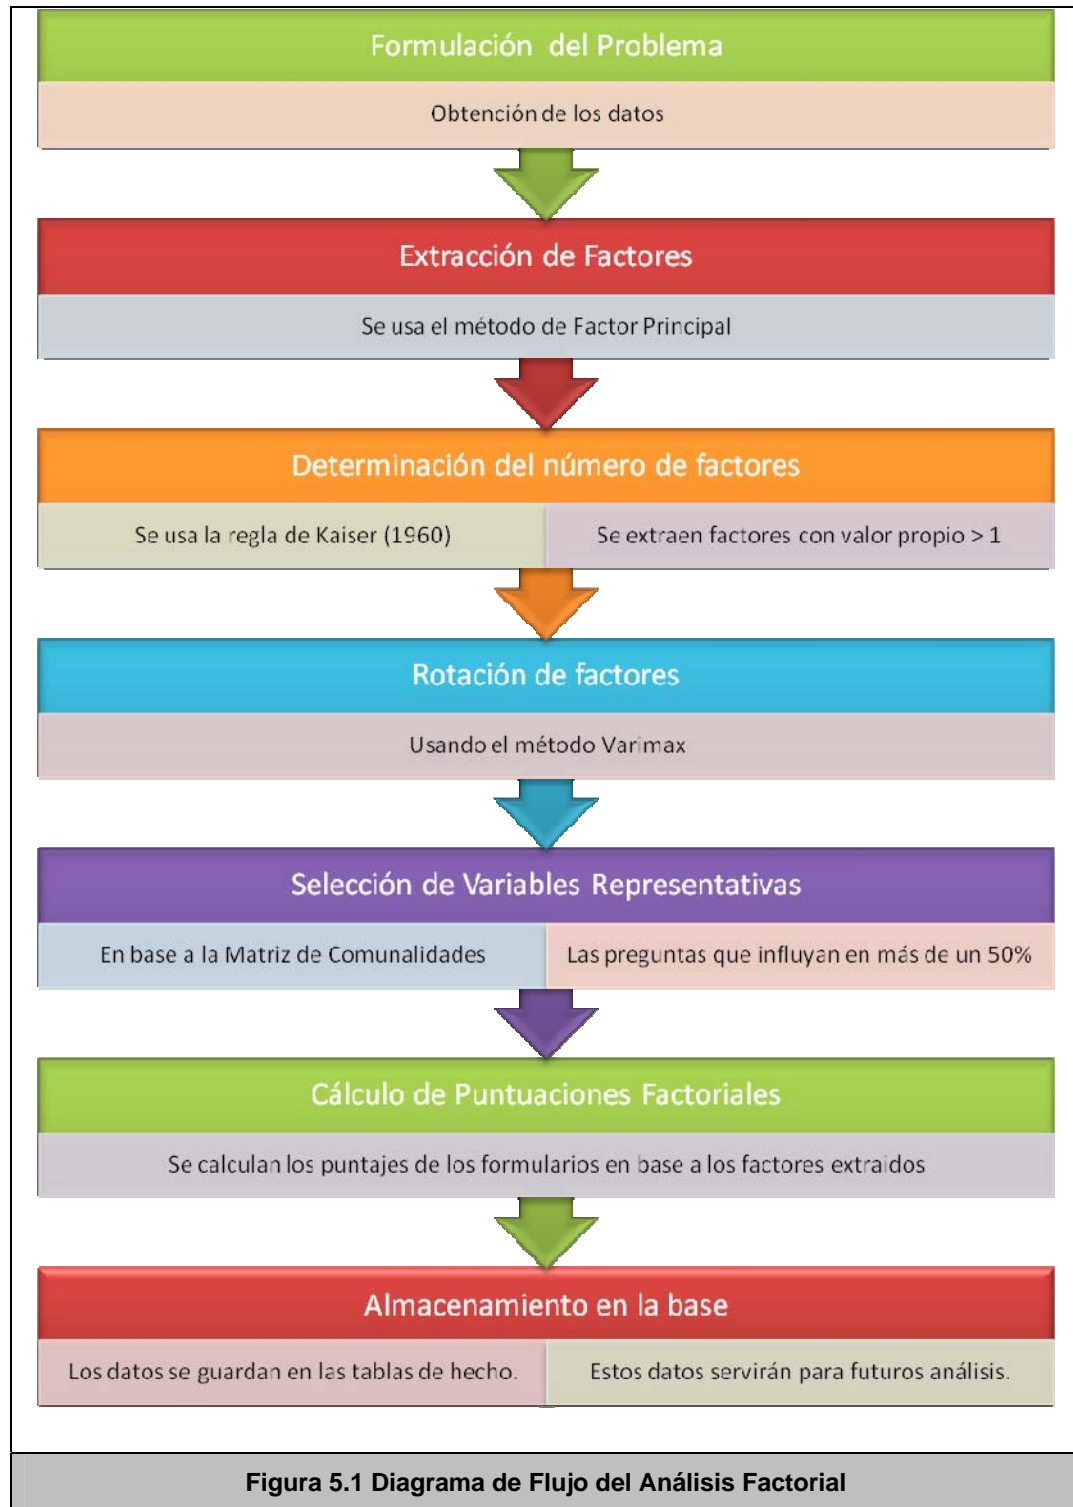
Formulación del Problema

Obtención de los datos

Extracción de Factores

Se usa el método de Factor Principal

Determinación del número de factores

Se usa la regla de Kaiser (1960)

Se extraen factores con valor propio > 1

Rotación de factores

Usando el método Varimax

Selección de Variables Representativas

En base a la Matriz de Comunalidades

Las preguntas que influyan en más de un 50%

Cálculo de Puntuaciones Factoriales

Se calculan los puntajes de los formularios en base a los factores extraidos

Almacenamiento en la base

Los datos se guardan en las tablas de hecho.

Estos datos servirán para futuros análisis.

Figura 5.1 Diagrama de Flujo del Análisis Factorial